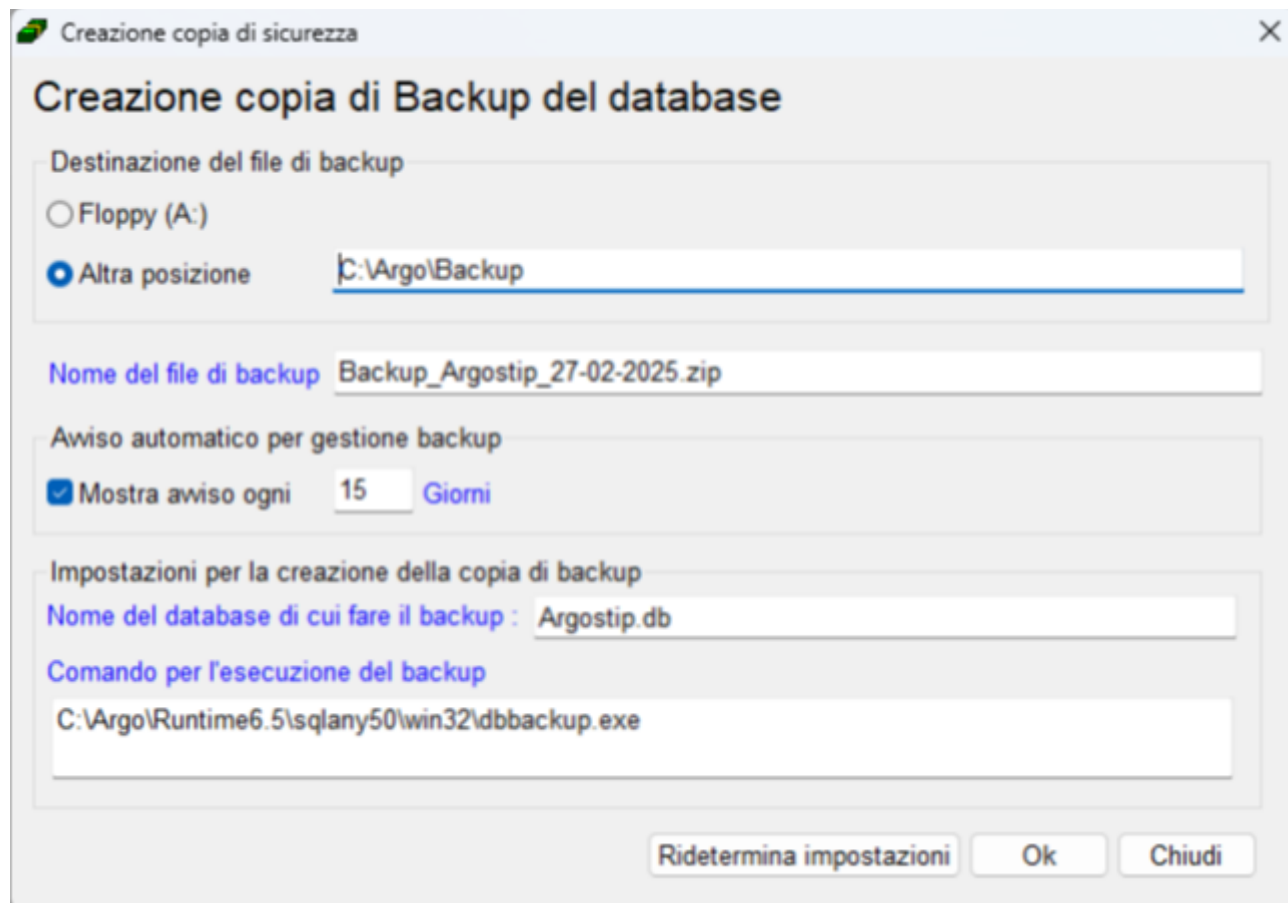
Creazione copia di sicurezza
×

Creazione copia di Backup del database

Destinazione del file di backup

Floppy (A:)

Altra posizione C:\Argo\Backup

Nome del file di backup Backup_Argostip_27-02-2025.zip

Avviso automatico per gestione backup

Mostra avviso ogni 15 Giorni

Impostazioni per la creazione della copia di backup

Nome del database di cui fare il backup : Argostip.db

Comando per l'esecuzione del backup

C:\Argo\Runtime6.5\sqlany50\win32\dbbackup.exe

Ridetermina impostazioni Ok Chiudi